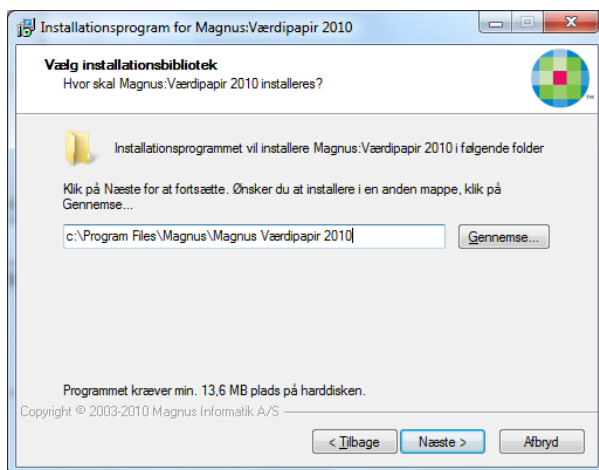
Installationsprogram for Magnus:Værdipapir 2010

Vælg installationsbibliotek
Hvor skal Magnus:Værdipapir 2010 installeres?

Installationsprogrammet vil installere Magnus:Værdipapir 2010 i følgende folder

Klik på Næste for at fortsætte. Ønsker du at installere i en anden mappe, klik på Gennemse...

c:\Program Files\Magnus\Magnus Værdipapir 2010

Gennemse...

Programmet kræver min. 13,6 MB plads på harddisken.

Copyright © 2003-2010 Magnus Informatik A/S

< Tilbage

Næste >

Afbryd